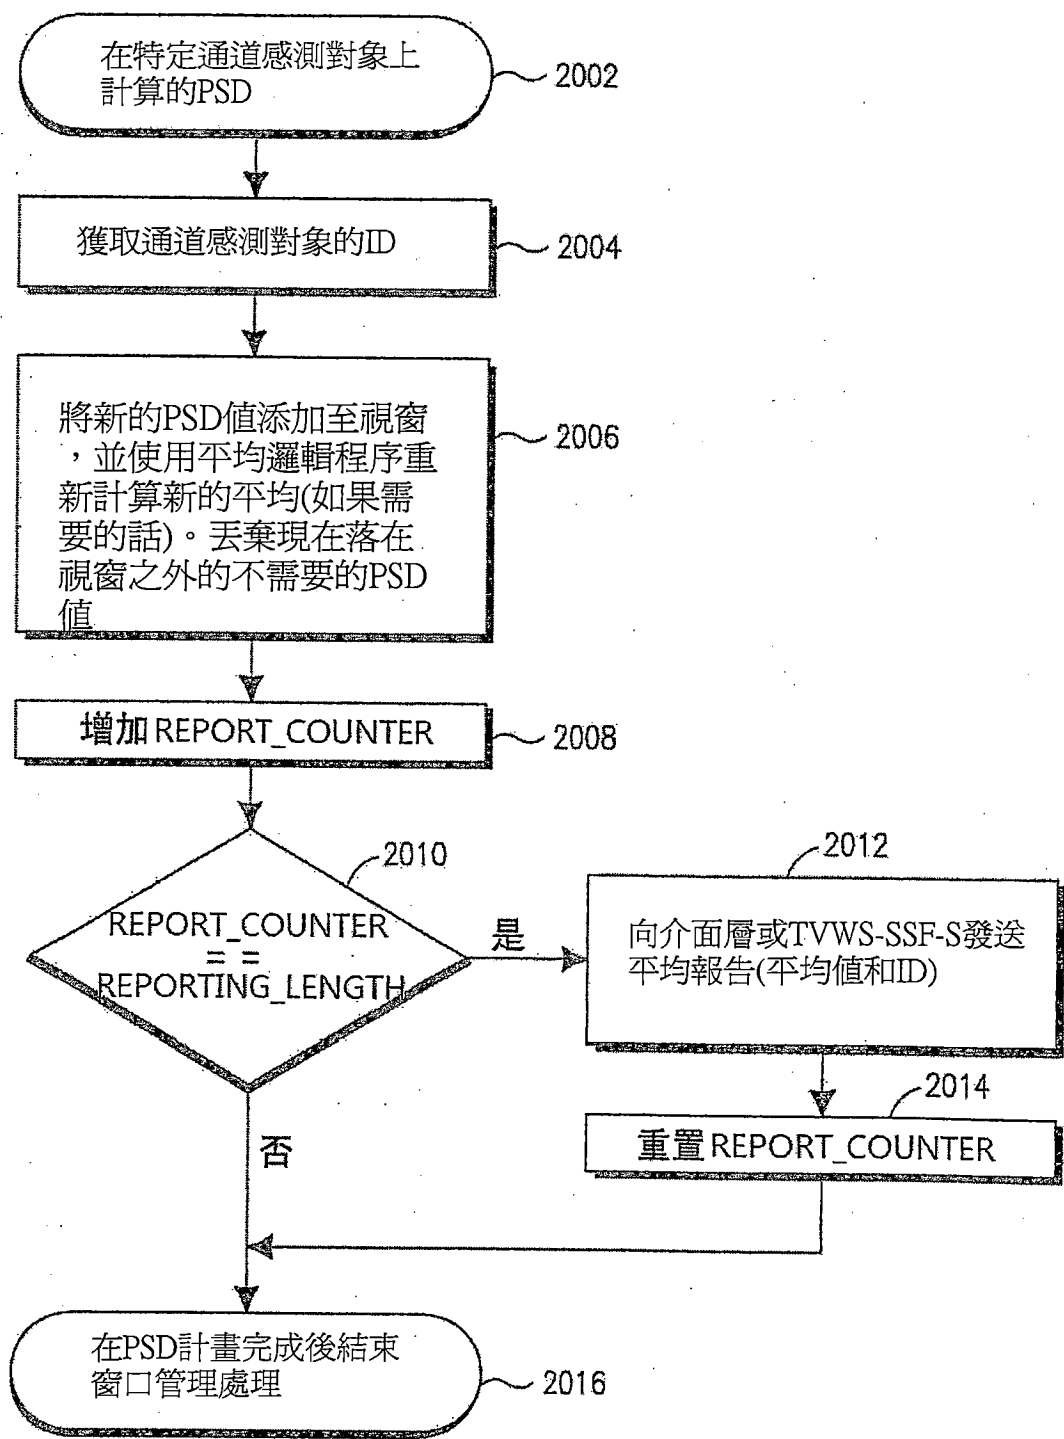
在特定通道感測對象上計算的PSD

2002

獲取通道感測對象的ID

2004

將新的PSD值添加至視窗，並使用平均邏輯程序重新計算新的平均(如果需要的話)。丟棄現在落在視窗之外的不需要的PSD值

2006

增加REPORT_COUNTER

2008

2010

REPORT_COUNTER = = REPORTING_LENGTH

是

2012

向介面層或TVWS-SSF-S發送平均報告(平均值和ID)

2014

重置REPORT_COUNTER

否

在PSD計畫完成後結束窗口管理處理

2016